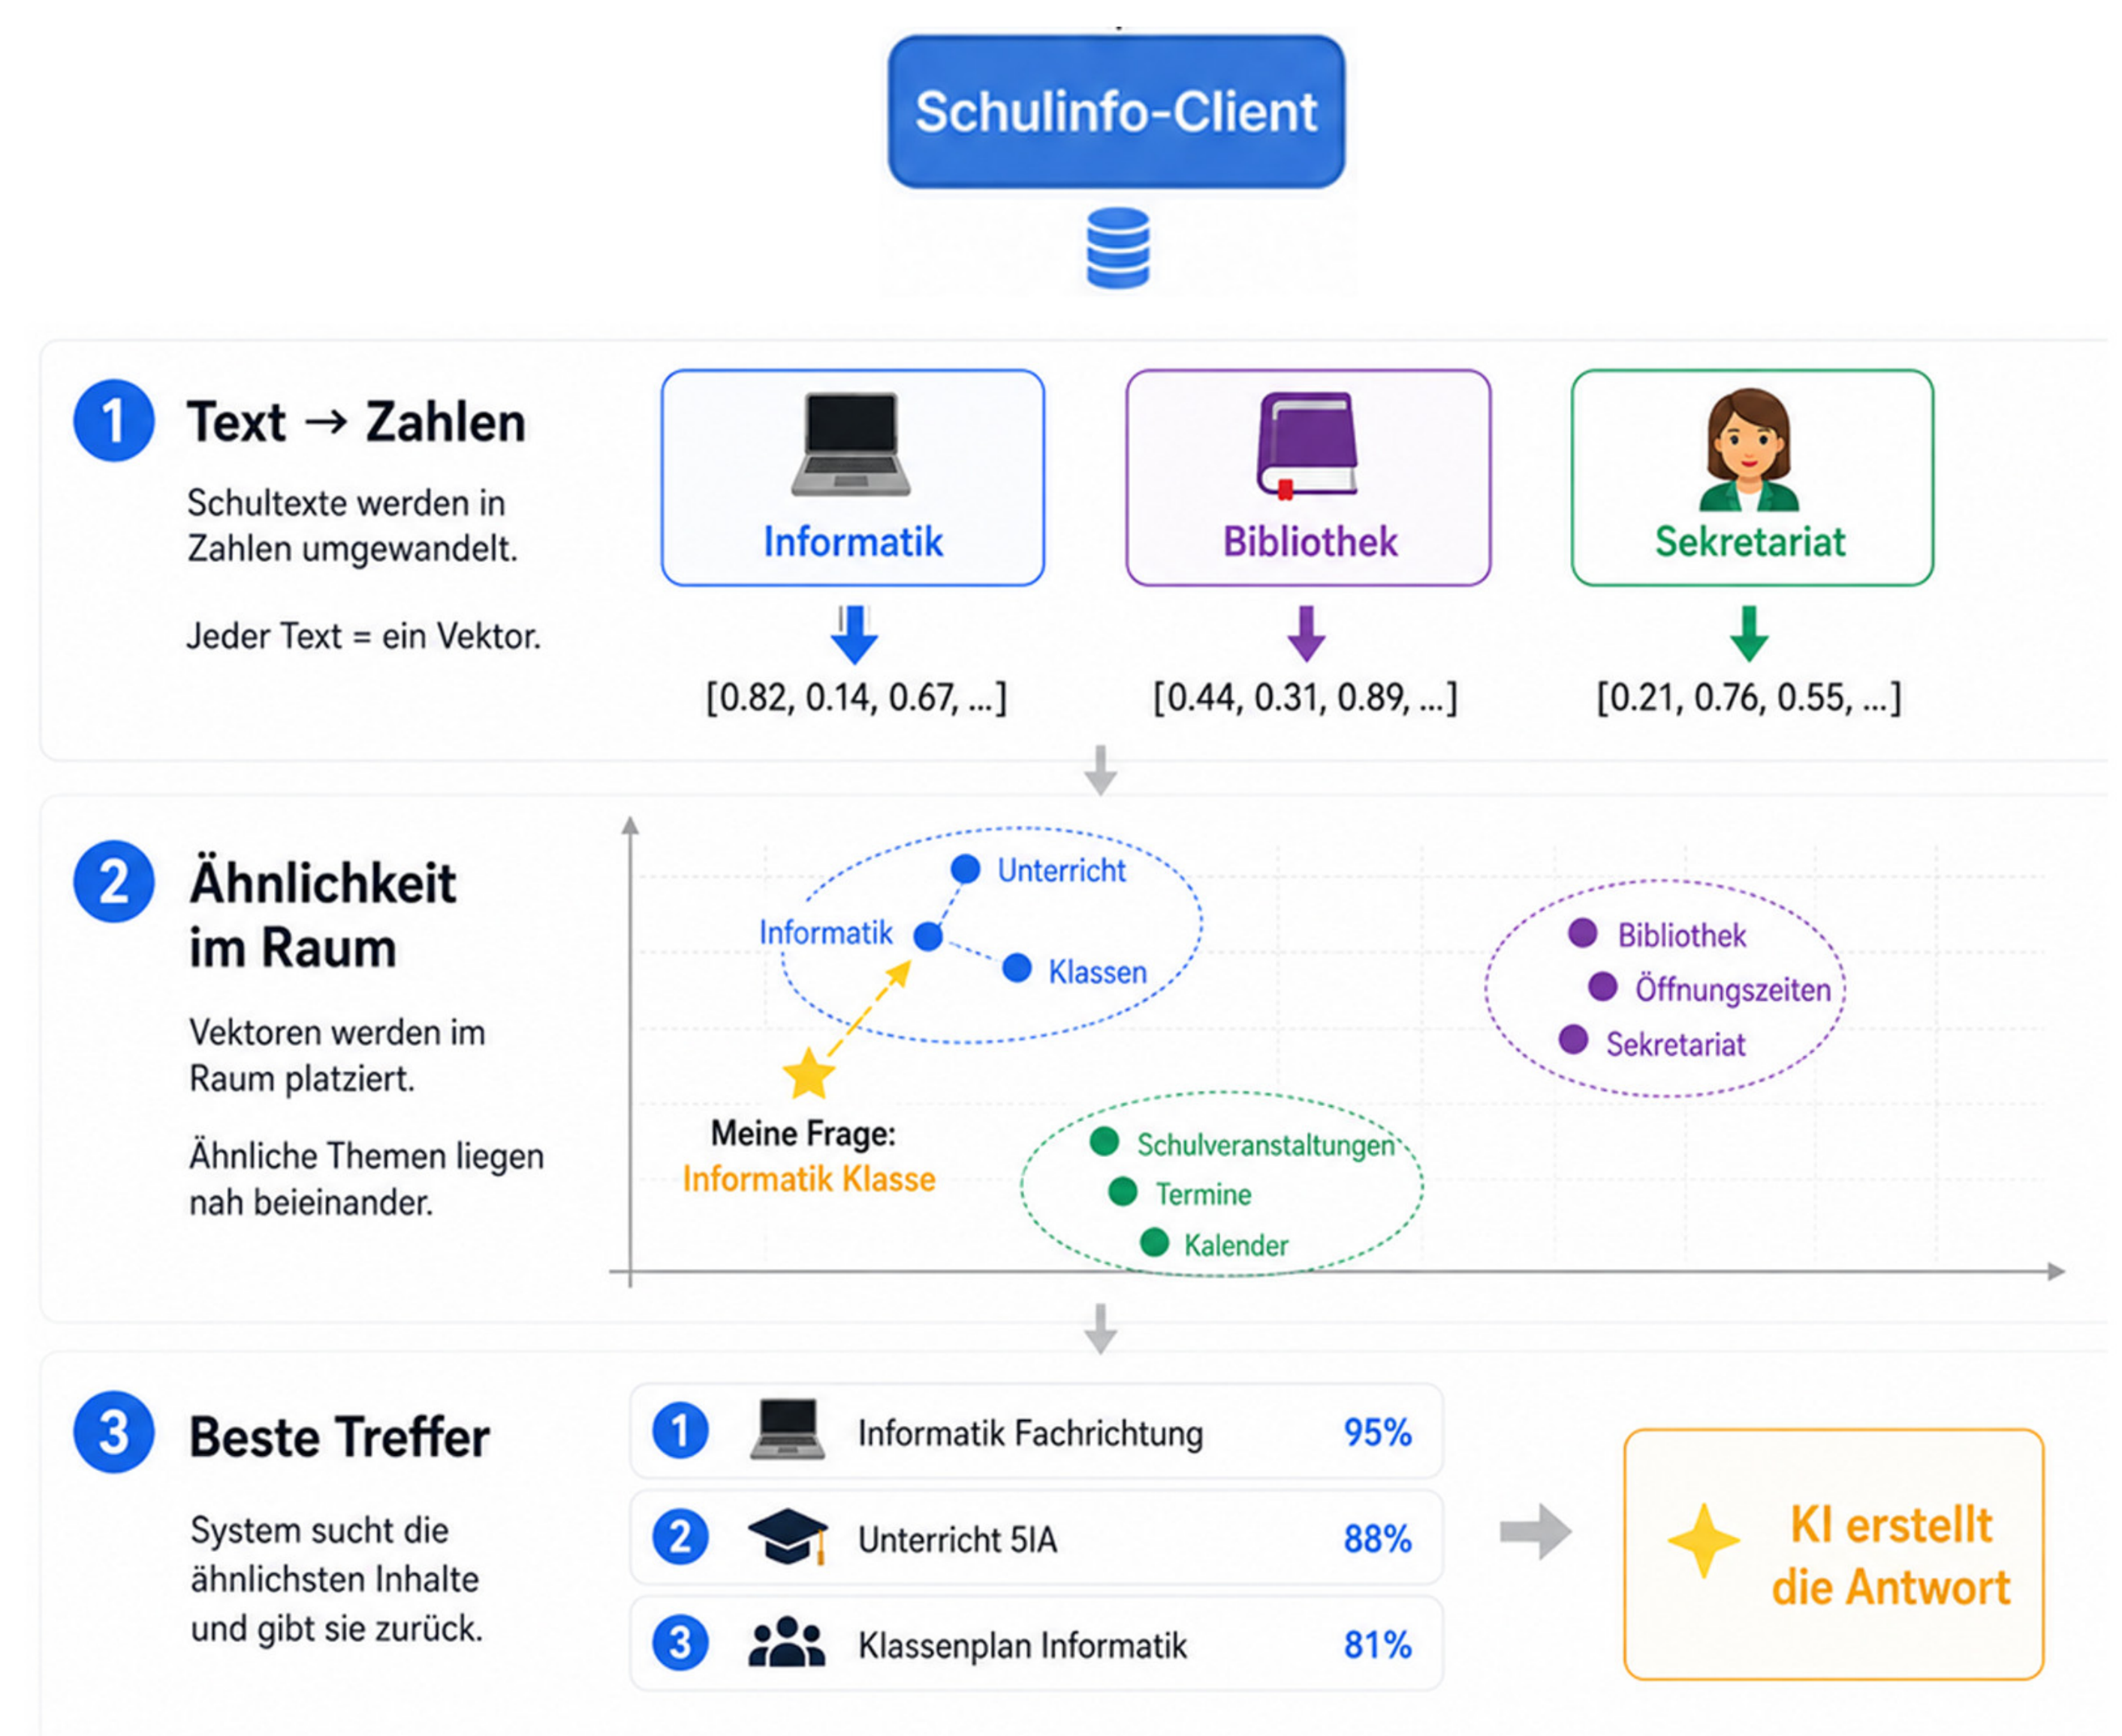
Schulinfo-Client

1 Text → Zahlen

Schultexte werden in Zahlen umgewandelt.

Jeder Text = ein Vektor.

Informatik
[0.82, 0.14, 0.67, ...]

Bibliothek
[0.44, 0.31, 0.89, ...]

Sekretariat
[0.21, 0.76, 0.55, ...]

2 Ähnlichkeit im Raum

Vektoren werden im Raum platziert.

Ähnliche Themen liegen nah beieinander.

Unterricht
Informatik
Klassen

Bibliothek
Öffnungszeiten
Sekretariat

Meine Frage:
Informatik Klasse

Schulveranstaltungen
Termine
Kalender

3 Beste Treffer

System sucht die ähnlichsten Inhalte und gibt sie zurück.

| 1 | Informatik Fachrichtung | 95% |
|---|---|---|
| 2 | Unterricht 5IA | 88% |
| 3 | Klassenplan Informatik | 81% |

KI erstellt die Antwort